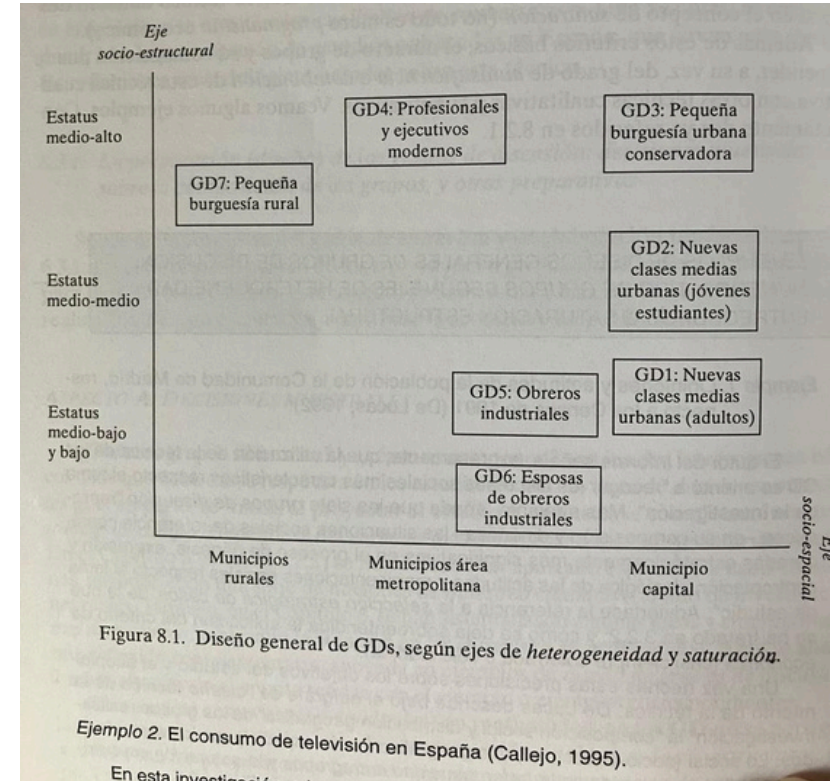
Eje socio-estructural

Estatus medio-alto

Estatus medio-medio

Estatus medio-bajo y bajo

GD4: Profesionales y ejecutivos modernos

GD3: Pequeña burguesía urbana conservadora

GD7: Pequeña burguesía rural

GD2: Nuevas clases medias urbanas (jóvenes estudiantes)

GD5: Obreros industriales

GD1: Nuevas clases medias urbanas (adultos)

GD6: Esposas de obreros industriales

Municipios rurales

Municipios área metropolitana

Municipio capital

Eje socio-espacial

Figura 8.1. Diseño general de GDs, según ejes de *heterogeneidad* y *saturación*.

Ejemplo 2. El consumo de televisión en España (Callejo, 1995).

En esta investigación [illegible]